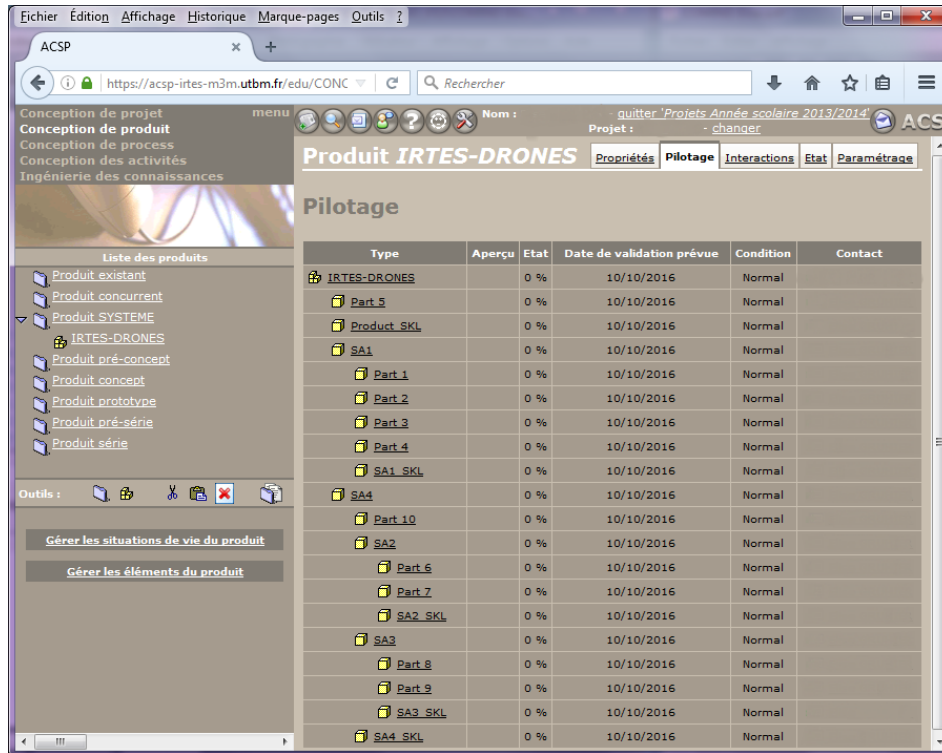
Fichier Édition Affichage Historique Marque-pages Outils ?

ACSP

https://acsp-irtes-m3m.utbm.fr/edu/CONC

Rechercher

Conception de projet
menu
Conception de produit
Conception de process
Conception des activités
Ingénierie des connaissances

Nom :
quitter 'Projets Année scolaire 2013/2014'
Projet :
- changer

ACS

Liste des produits

Produit existant
Produit concurrent
Produit SYSTEME
IRTES-DRONES
Produit pré-concept
Produit concept
Produit prototype
Produit pré-série
Produit série

Outils :

Gérer les situations de vie du produit

Gérer les éléments du produit

Produit IRTES-DRONES

Propriétés | Pilotage | Interactions | Etat | Paramétrage

Pilotage

| Type | Aperçu | Etat | Date de validation prévue | Condition | Contact |
|---|---|---|---|---|---|
| IRTES-DRONES | | 0 % | 10/10/2016 | Normal | |
| Part 5 | | 0 % | 10/10/2016 | Normal | |
| Product SKL | | 0 % | 10/10/2016 | Normal | |
| SA1 | | 0 % | 10/10/2016 | Normal | |
| Part 1 | | 0 % | 10/10/2016 | Normal | |
| Part 2 | | 0 % | 10/10/2016 | Normal | |
| Part 3 | | 0 % | 10/10/2016 | Normal | |
| Part 4 | | 0 % | 10/10/2016 | Normal | |
| SA1 SKL | | 0 % | 10/10/2016 | Normal | |
| SA4 | | 0 % | 10/10/2016 | Normal | |
| Part 10 | | 0 % | 10/10/2016 | Normal | |
| SA2 | | 0 % | 10/10/2016 | Normal | |
| Part 6 | | 0 % | 10/10/2016 | Normal | |
| Part 7 | | 0 % | 10/10/2016 | Normal | |
| SA2 SKL | | 0 % | 10/10/2016 | Normal | |
| SA3 | | 0 % | 10/10/2016 | Normal | |
| Part 8 | | 0 % | 10/10/2016 | Normal | |
| Part 9 | | 0 % | 10/10/2016 | Normal | |
| SA3 SKL | | 0 % | 10/10/2016 | Normal | |
| SA4 SKL | | 0 % | 10/10/2016 | Normal | |